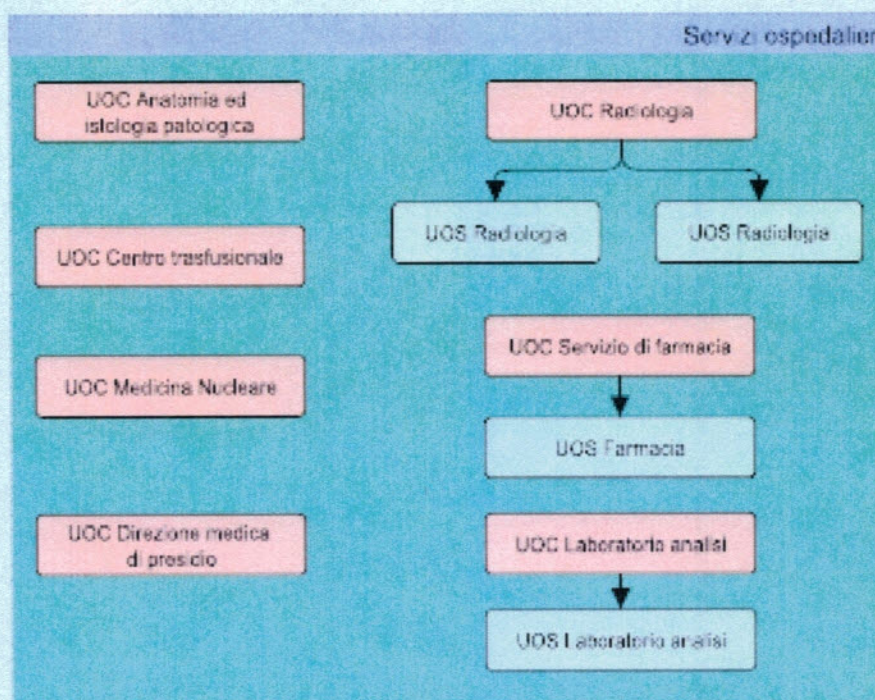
Servizi ospedalier

UOC Anatomia ed istologia patologica

UOC Centro trasfusionale

UOC Medicina Nucleare

UOC Direzione medica di presidio

UOC Radiologia

UOS Radiologia

UOS Radiologia

UOC Servizio di farmacia

UOS Farmacia

UOC Laboratorio analisi

UOS Laboratorio analisi